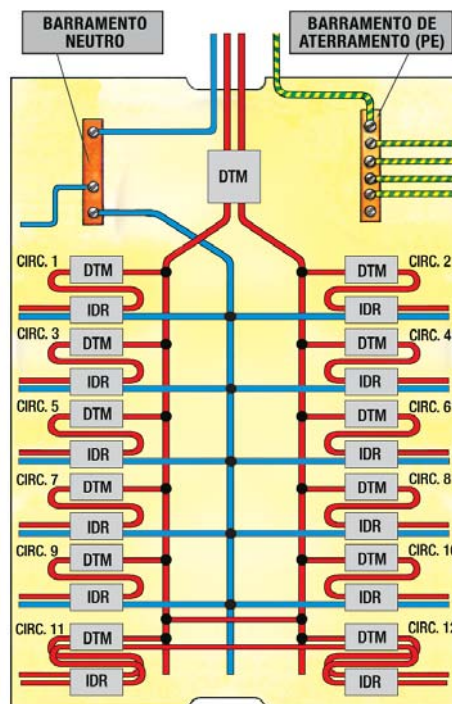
BARRAMENTO NEUTRO

BARRAMENTO DE ATERRAMENTO (PE)

DTM

CIRC. 1
DTM
IDR

CIRC. 2
DTM
IDR

CIRC. 3
DTM
IDR

CIRC. 4
DTM
IDR

CIRC. 5
DTM
IDR

CIRC. 6
DTM
IDR

CIRC. 7
DTM
IDR

CIRC. 8
DTM
IDR

CIRC. 9
DTM
IDR

CIRC. 10
DTM
IDR

CIRC. 11
DTM
IDR

CIRC. 12
DTM
IDR